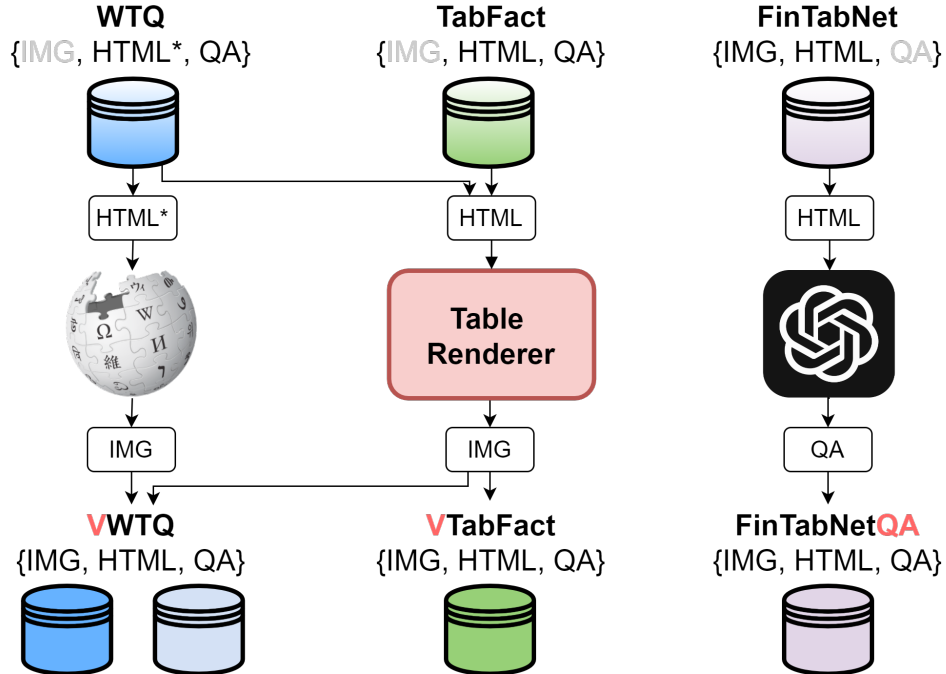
WTQ
{IMG, HTML*, QA}

TabFact
{IMG, HTML, QA}

FinTabNet
{IMG, HTML, QA}

HTML*

HTML

HTML

Ω W И 維

Table Renderer

IMG

IMG

QA

VWTQ
{IMG, HTML, QA}

VTabFact
{IMG, HTML, QA}

FinTabNetQA
{IMG, HTML, QA}